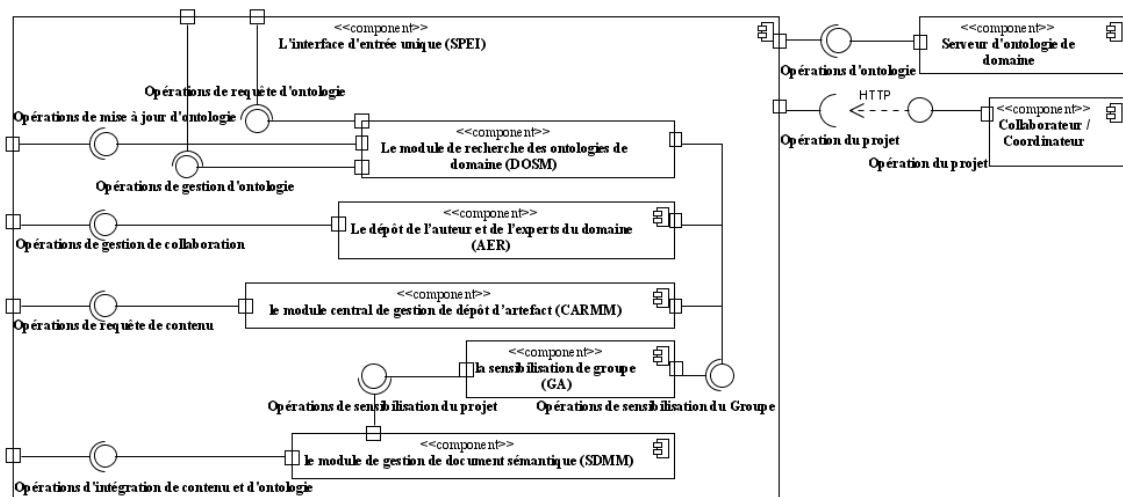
<<component>>
L'interface d'entrée unique (SPEI)

Opérations de requête d'ontologie

Opérations de mise à jour d'ontologie

<<component>>
Le module de recherche des ontologies de domaine (DOSM)

Opérations de gestion d'ontologie

<<component>>
Le dépôt de l'auteur et de l'experts du domaine (AER)

Opérations de gestion de collaboration

<<component>>
le module central de gestion de dépôt d'artefact (CARMM)

Opérations de requête de contenu

<<component>>
la sensibilisation de groupe (GA)

Opérations de sensibilisation du projet

Opérations de sensibilisation du Groupe

<<component>>
le module de gestion de document sémantique (SDMM)

Opérations d'intégration de contenu et d'ontologie

Opérations d'ontologie

<<component>>
Serveur d'ontologie de domaine

HTTP

<<component>>
Collaborateur / Coordinateur

Opération du projet

Opération du projet